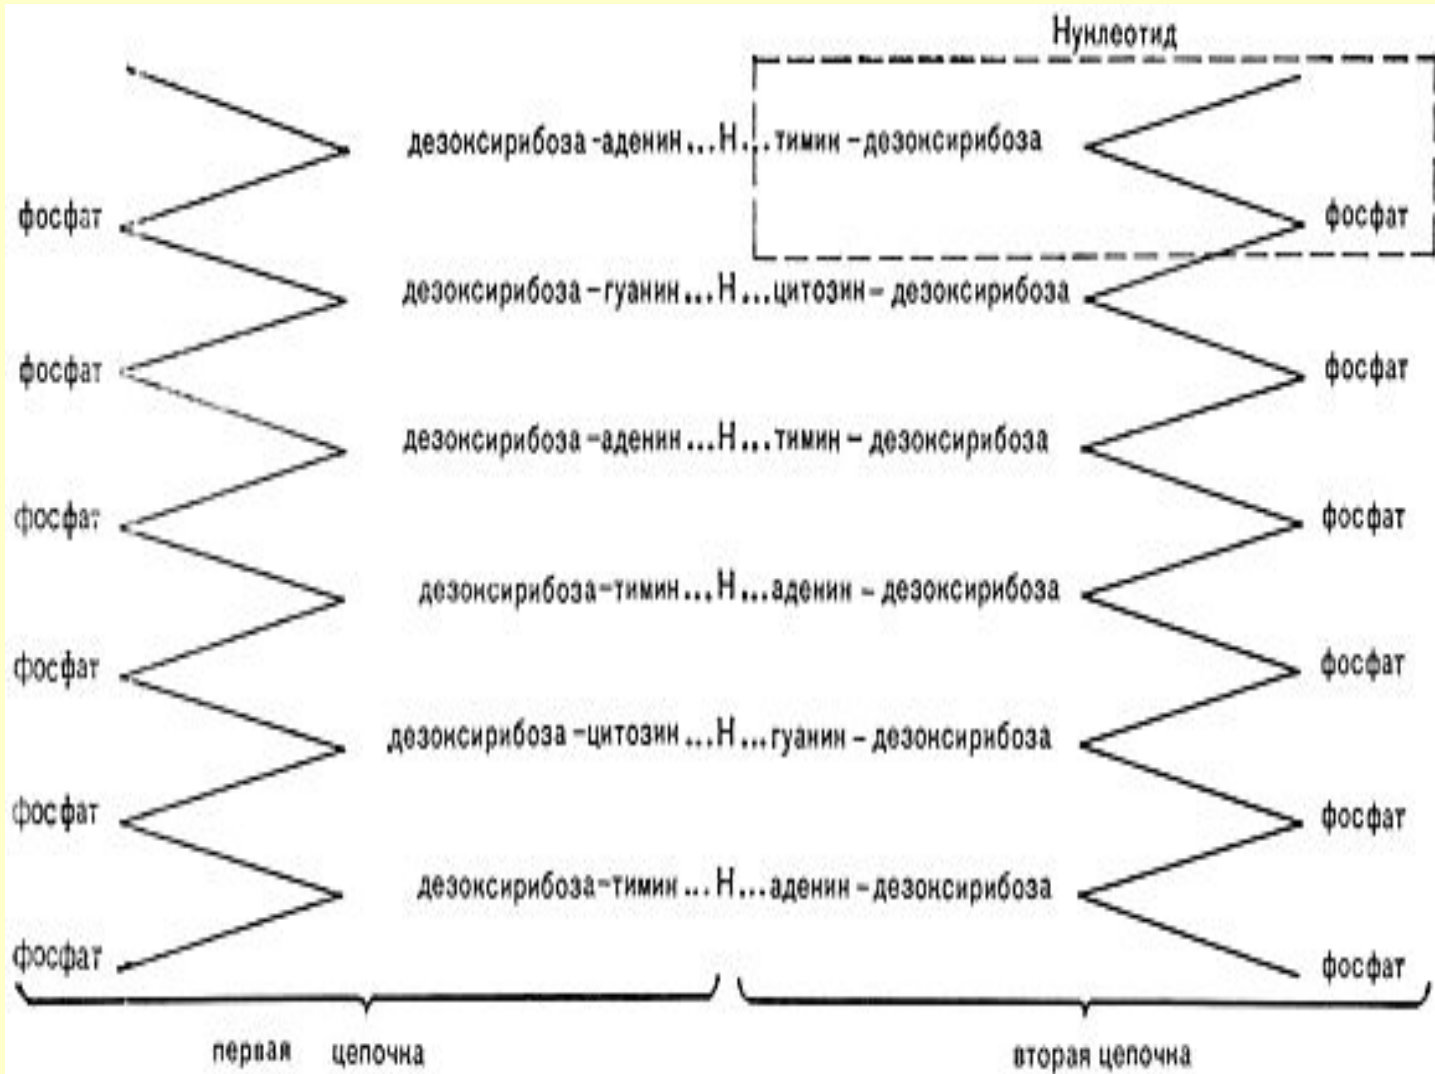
Нуклеотид

дезоксирибоза-аденин...Н...тимин-дезоксирибоза

фосфат

фосфат

дезоксирибоза-гуанин...Н...цитозин-дезоксирибоза

фосфат

фосфат

дезоксирибоза-аденин...Н...тимин-дезоксирибоза

фосфат

фосфат

дезоксирибоза-тимин...Н...аденин-дезоксирибоза

фосфат

фосфат

дезоксирибоза-цитозин...Н...гуанин-дезоксирибоза

фосфат

фосфат

дезоксирибоза-тимин...Н...аденин-дезоксирибоза

фосфат

фосфат

первая цепочка

вторая цепочка